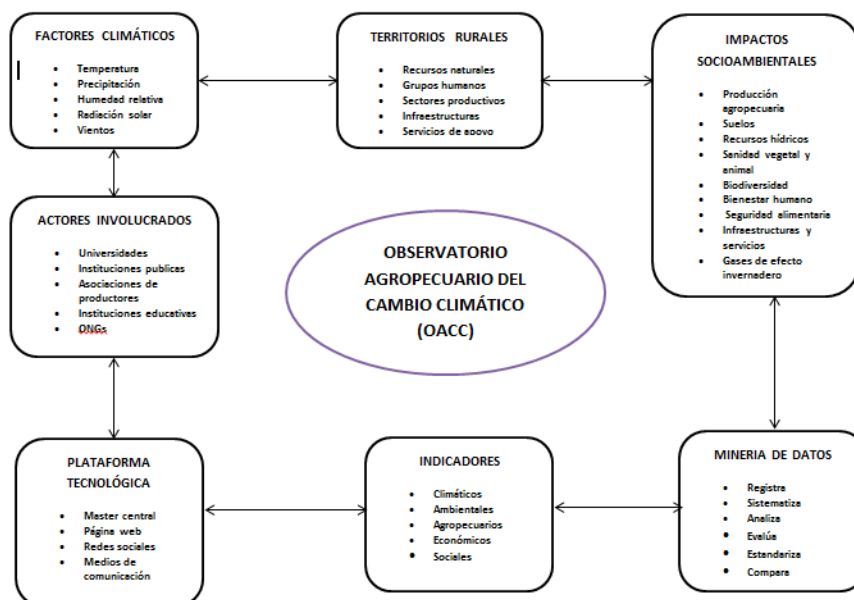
FACTORES CLIMÁTICOS

- Temperatura
- Precipitación
- Humedad relativa
- Radiación solar
- Vientos

TERRITORIOS RURALES

- Recursos naturales
- Grupos humanos
- Sectores productivos
- Infraestructuras
- Servicios de apoyo

IMPACTOS SOCIOAMBIENTALES

- Producción agropecuaria
- Suelos
- Recursos hídricos
- Sanidad vegetal y animal
- Biodiversidad
- Bienestar humano
- Seguridad alimentaria
- Infraestructuras y servicios
- Gases de efecto invernadero

ACTORES INVOLUCRADOS

- Universidades
- Instituciones publicas
- Asociaciones de productores
- Instituciones educativas
- ONGs

OBSERVATORIO AGROPECUARIO DEL CAMBIO CLIMÁTICO (OACC)

PLATAFORMA TECNOLÓGICA

- Master central
- Página web
- Redes sociales
- Medios de comunicación

INDICADORES

- Climáticos
- Ambientales
- Agropecuarios
- Económicos
- Sociales

MINERIA DE DATOS

- Registra
- Sistematiza
- Analiza
- Evalúa
- Estandariza
- Compara